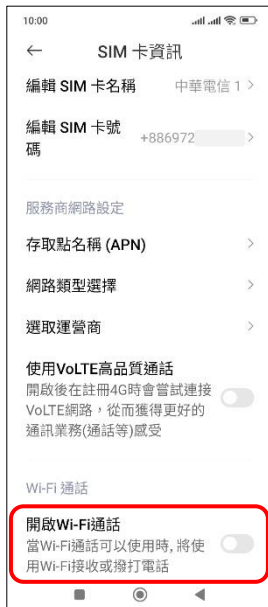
10:00

←　SIM 卡資訊

編輯 SIM 卡名稱　中華電信 1 >

編輯 SIM 卡號碼　+886972 >

服務商網路設定

存取點名稱 (APN) >

網路類型選擇 >

選取運營商 >

使用VoLTE高品質通話
開啟後在註冊4G時會嘗試連接VoLTE網路，從而獲得更好的通訊業務(通話等)感受

Wi-Fi 通話

開啟Wi-Fi通話
當Wi-Fi通話可以使用時，將使用Wi-Fi接收或撥打電話